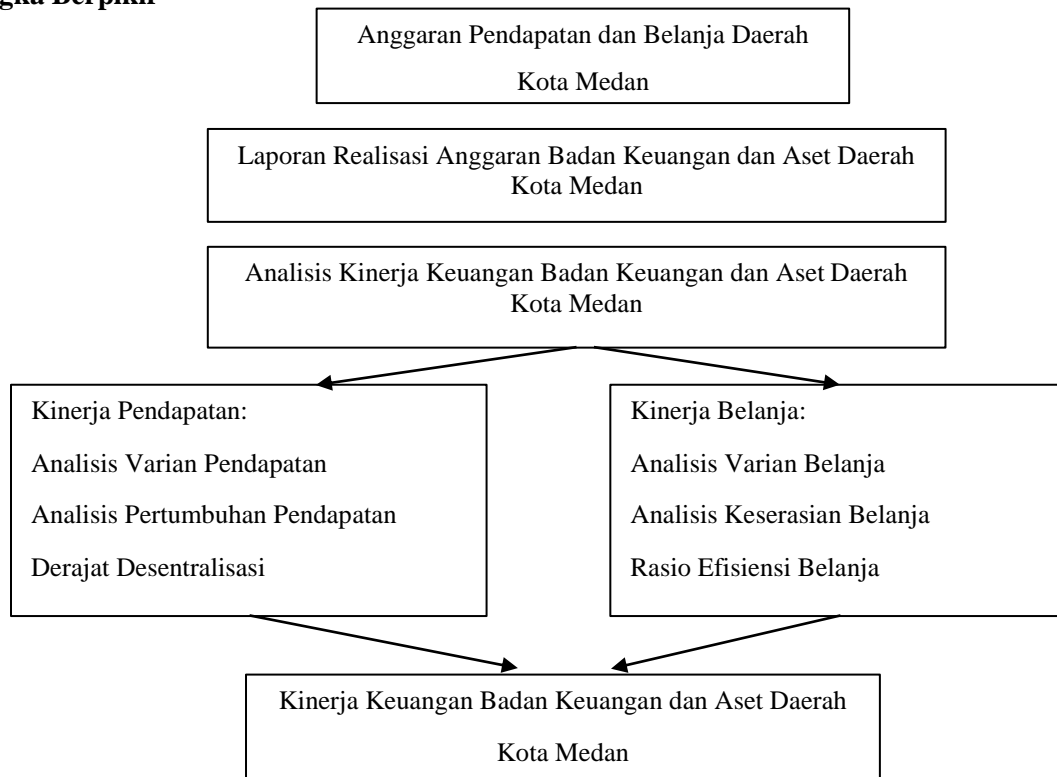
gka Berpikir

Anggaran Pendapatan dan Belanja Daerah Kota Medan

Laporan Realisasi Anggaran Badan Keuangan dan Aset Daerah Kota Medan

Analisis Kinerja Keuangan Badan Keuangan dan Aset Daerah Kota Medan

Kinerja Pendapatan:

Analisis Varian Pendapatan

Analisis Pertumbuhan Pendapatan

Derajat Desentralisasi

Kinerja Belanja:

Analisis Varian Belanja

Analisis Keserasian Belanja

Rasio Efisiensi Belanja

Kinerja Keuangan Badan Keuangan dan Aset Daerah Kota Medan